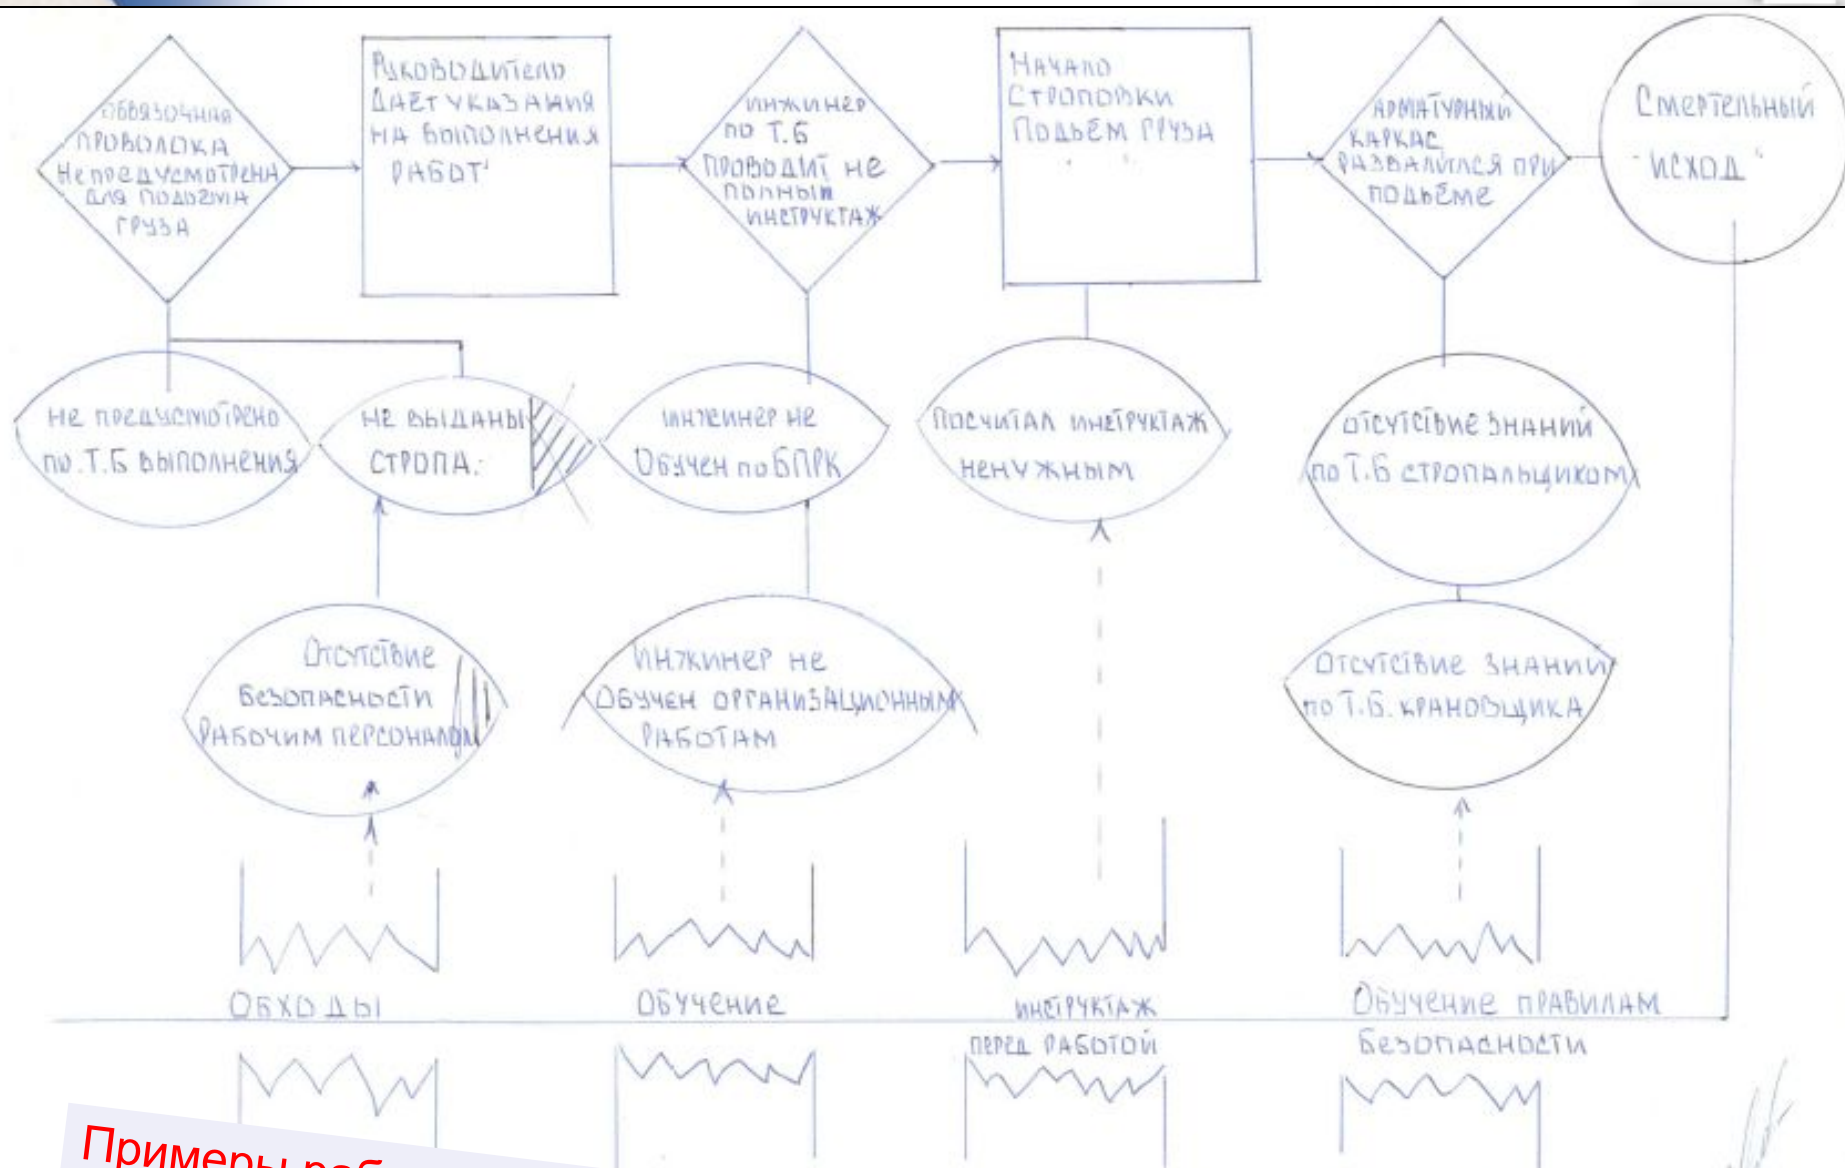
Обвязочная проволока Не предусмотрена для подъёма груза

Руководитель дает указания на выполнения работ

инжинер по Т.Б проводит не полный инструктаж

Начало строповки подьём груза

Арматурный каркас развалился при подъеме

Смертельный "исход"

не предусмотрено по Т.Б выполнения

не выданы стропа.

инженер не обучен по БПРК

Посчитал инструктаж ненужным

отсутствие знаний по Т.Б стропальщиком

Отсутствие безопасности рабочим персоналом

инжинер не обучен организационным работам

Отсутствие знаний по Т.Б. крановщика

Обходы

Обучение

инструктаж перед работой

Обучение правилам безопасности

Примеры раб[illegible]